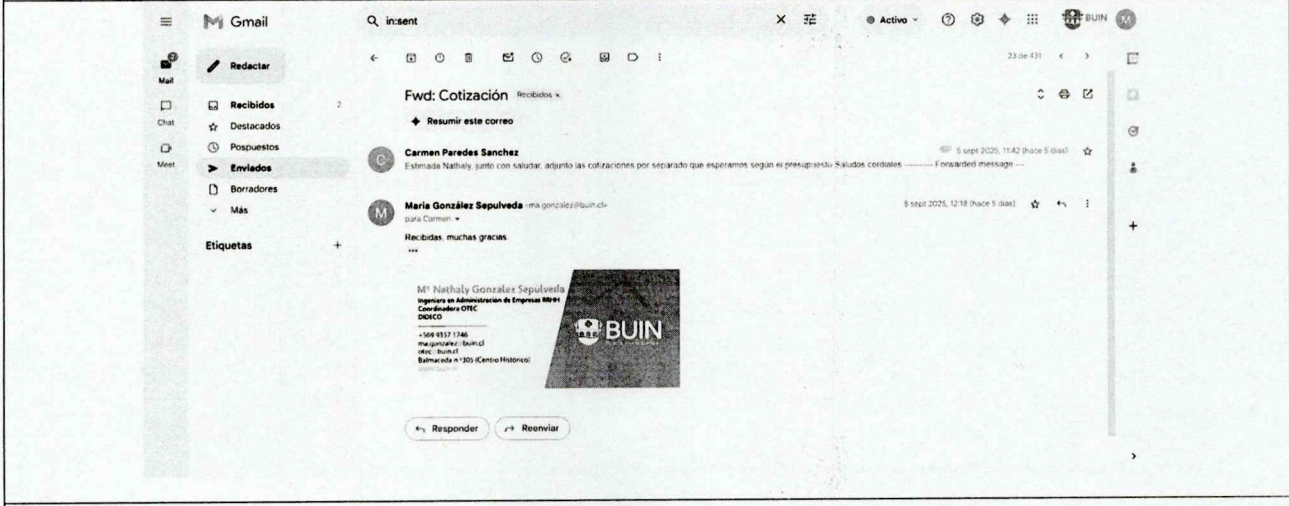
Gmail

in:sent

Activo

BUIN

Mail

Chat

Meet

Redactar

Recibidos 2

Destacados

Pospuestos

Enviados

Borradores

Más

Etiquetas +

23 de 431

Fwd: Cotización Recibidos ×

Resumir este correo

Carmen Paredes Sanchez

5 sept 2025, 11:42 (hace 5 días)

Estimada Nathaly, junto con saludar, adjunto las cotizaciones por separado que esperamos según el presupuesto Saludos cordiales ---------- Forwarded message ---

Maria González Sepulveda <ma.gonzalez@buin.cl>

5 sept 2025, 12:18 (hace 5 días)

para Carmen

Recibidas, muchas gracias.

M° Nathaly Gonzalez Sepulveda
Ingeniera en Administración de Empresas RRHH
Coordinadora OTEC
DIDECO
+569 9357 1746
ma.gonzalez@buin.cl
otec@buin.cl
Balmaceda n°305 (Centro Histórico)
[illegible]

BUIN

Responder

Reenviar